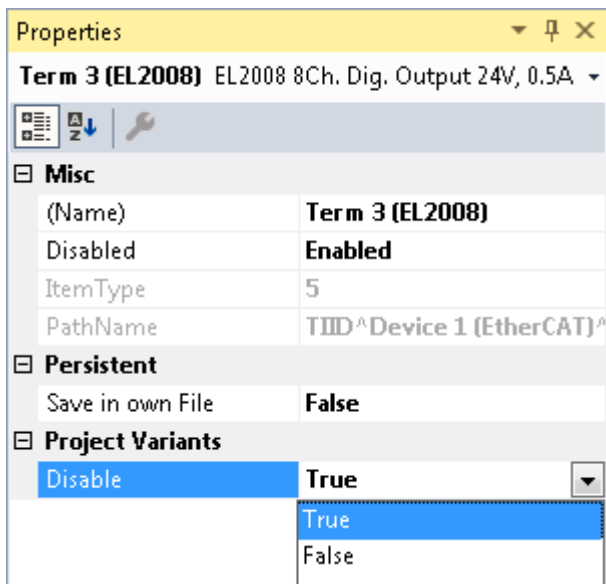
Properties

Term 3 (EL2008) EL2008 8Ch. Dig. Output 24V, 0.5A

| Misc | |
|---|---|
| (Name) | Term 3 (EL2008) |
| Disabled | Enabled |
| ItemType | 5 |
| PathName | TIID^Device 1 (EtherCAT)^ |
| **Persistent** | |
| Save in own File | False |
| **Project Variants** | |
| Disable | True |

True
False